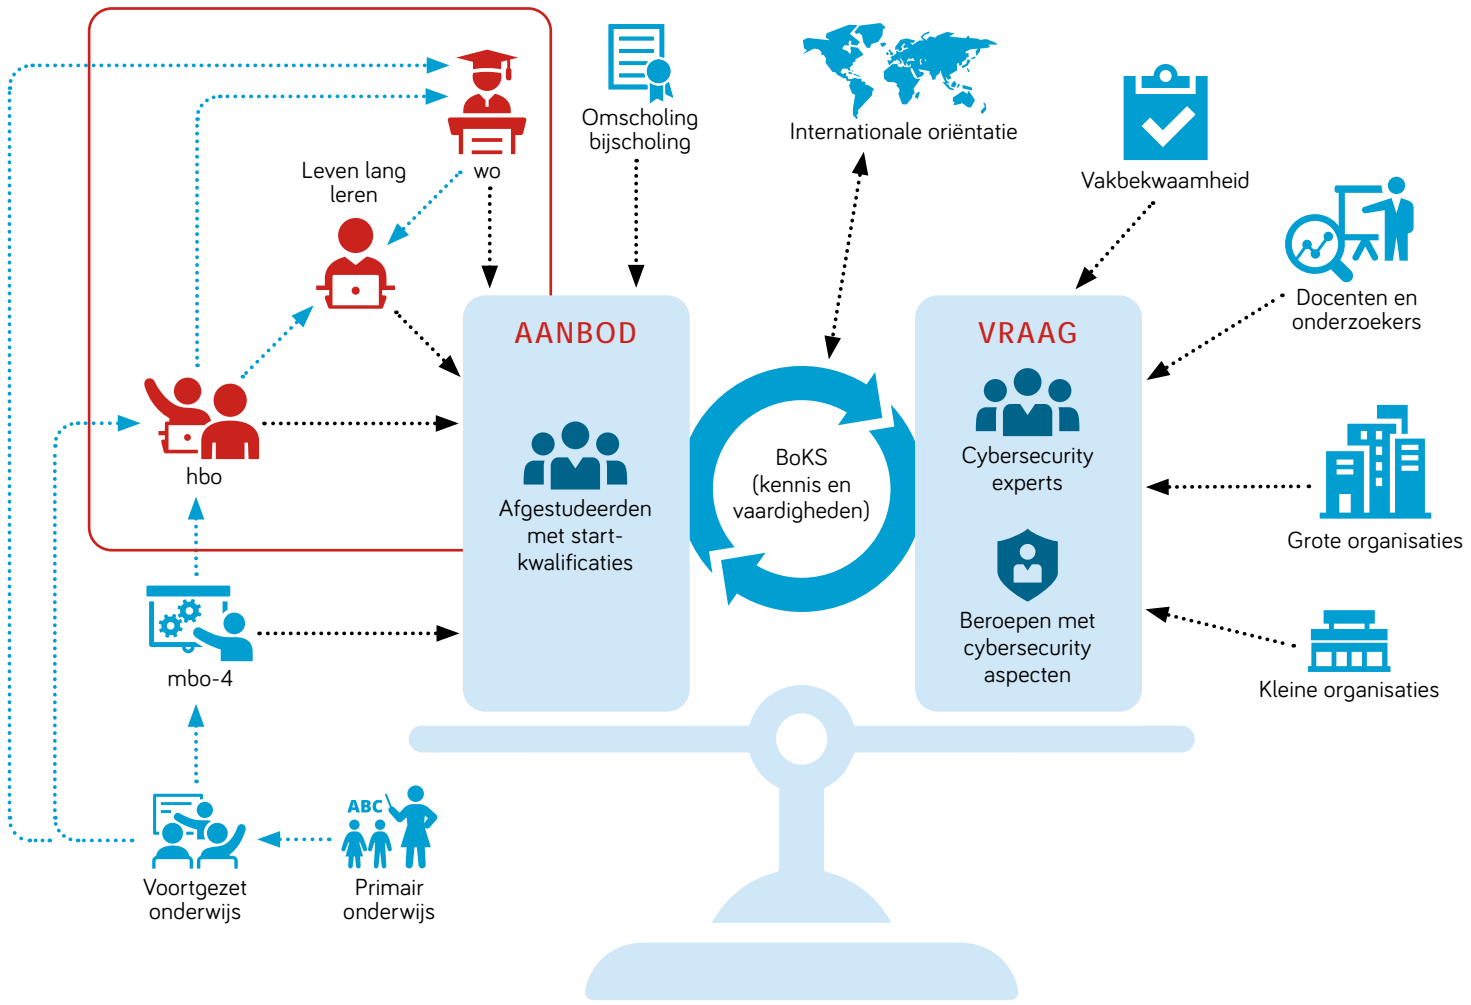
Omscholing bijscholing

Internationale oriëntatie

Vakbekwaamheid

Leven lang leren

wo

Docenten en onderzoekers

AANBOD

Afgestudeerden met start-kwalificaties

BoKS (kennis en vaardigheden)

VRAAG

Cybersecurity experts

Beroepen met cybersecurity aspecten

hbo

Grote organisaties

mbo-4

Kleine organisaties

ABC

Voortgezet onderwijs

Primair onderwijs